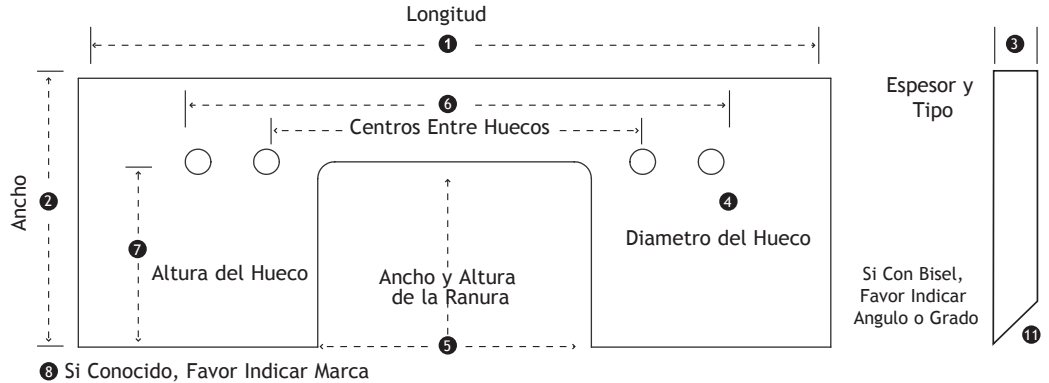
Longitud

❶

❸

Espesor y Tipo

❻

Centros Entre Huecos

Ancho

❷

❼

Altura del Hueco

Ancho y Altura de la Ranura

❹

Diametro del Hueco

Si Con Bisel, Favor Indicar Angulo o Grado

⓫

❺

❽ Si Conocido, Favor Indicar Marca